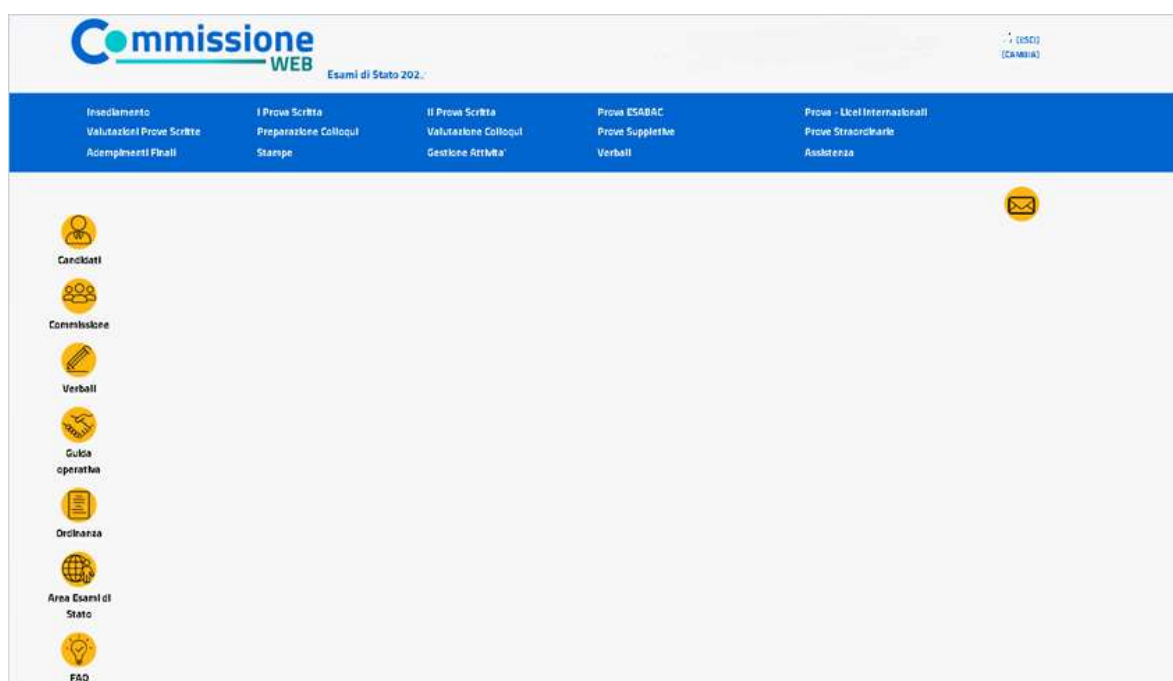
Commissione WEB

Esami di Stato 202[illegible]

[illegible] (ESCI)
(CAMBIA)

Insediamento
Valutazioni Prove Scritte
Adempimenti Finali

I Prova Scritta
Preparazione Colloqui
Stampe

II Prova Scritta
Valutazione Colloqui
Gestione Attivita'

Prova ESABAC
Prove Suppletive
Verbali

Prove - Licei Internazionali
Prove Straordinarie
Assistenza

Candidati

Commissione

Verbali

Guida operativa

Ordinanza

Area Esami di Stato

FAQ